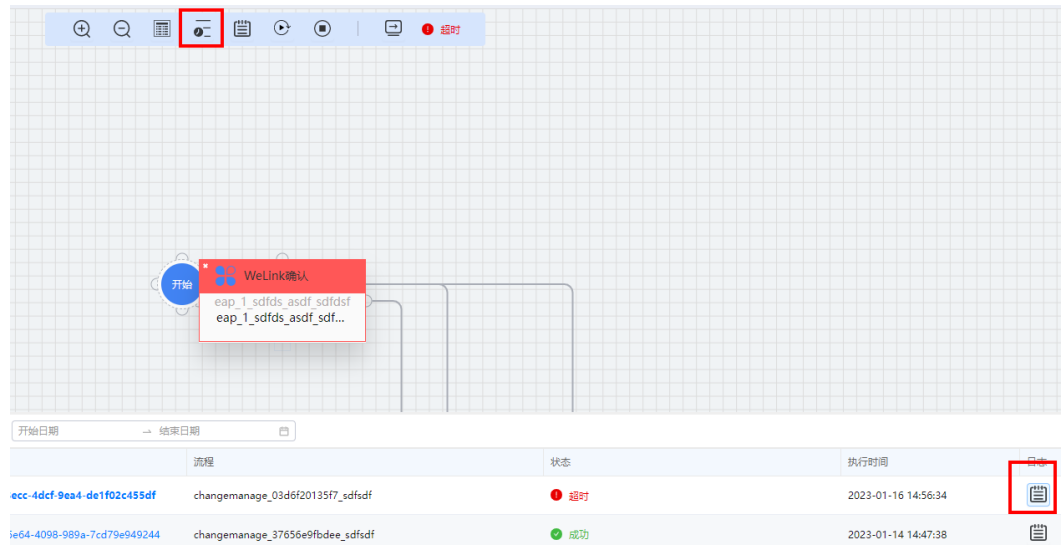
超时

开始

WeLink确认

eap_1_sdfds_asdf_sdfdsf

eap_1_sdfds_asdf_sdf...

开始日期 → 结束日期

| | 流程 | 状态 | 执行时间 | 日志 |
|---|---|---|---|---|
| ecc-4dcf-9ea4-de1f02c455df | changemanage_03d6f20135f7_sdfsdf | 超时 | 2023-01-16 14:56:34 | |
| 5e64-4098-989a-7cd79e949244 | changemanage_37656e9fbdee_sdfsdf | 成功 | 2023-01-14 14:47:38 | |